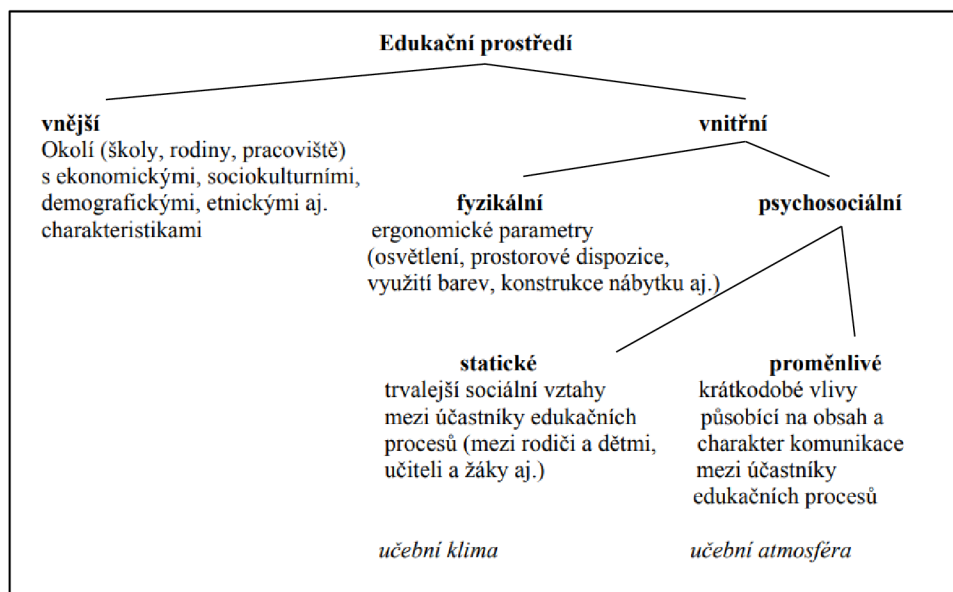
Edukační prostředí

vnější
Okolí (školy, rodiny, pracoviště) s ekonomickými, sociokulturními, demografickými, etnickými aj. charakteristikami

vnitřní

fyzikální
ergonomické parametry (osvětlení, prostorové dispozice, využití barev, konstrukce nábytku aj.)

psychosociální

statické
trvalejší sociální vztahy mezi účastníky edukačních procesů (mezi rodiči a dětmi, učiteli a žáky aj.)

proměnlivé
krátkodobé vlivy působící na obsah a charakter komunikace mezi účastníky edukačních procesů

učební klima

učební atmosféra